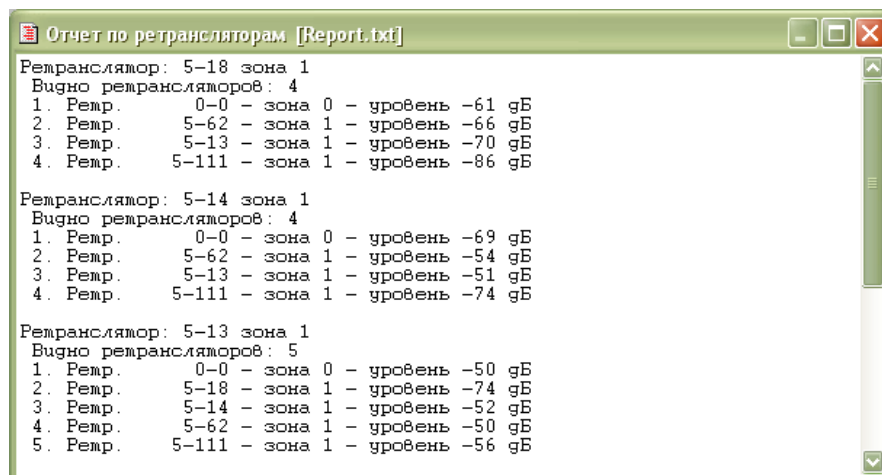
Отчет по ретрансляторам [Report.txt]

Ретранслятор: 5-18 зона 1
Видно ретрансляторов: 4
1. Ретр. 0-0 - зона 0 - уровень -61 дБ
2. Ретр. 5-62 - зона 1 - уровень -66 дБ
3. Ретр. 5-13 - зона 1 - уровень -70 дБ
4. Ретр. 5-111 - зона 1 - уровень -86 дБ

Ретранслятор: 5-14 зона 1
Видно ретрансляторов: 4
1. Ретр. 0-0 - зона 0 - уровень -69 дБ
2. Ретр. 5-62 - зона 1 - уровень -54 дБ
3. Ретр. 5-13 - зона 1 - уровень -51 дБ
4. Ретр. 5-111 - зона 1 - уровень -74 дБ

Ретранслятор: 5-13 зона 1
Видно ретрансляторов: 5
1. Ретр. 0-0 - зона 0 - уровень -50 дБ
2. Ретр. 5-18 - зона 1 - уровень -74 дБ
3. Ретр. 5-14 - зона 1 - уровень -52 дБ
4. Ретр. 5-62 - зона 1 - уровень -50 дБ
5. Ретр. 5-111 - зона 1 - уровень -56 дБ